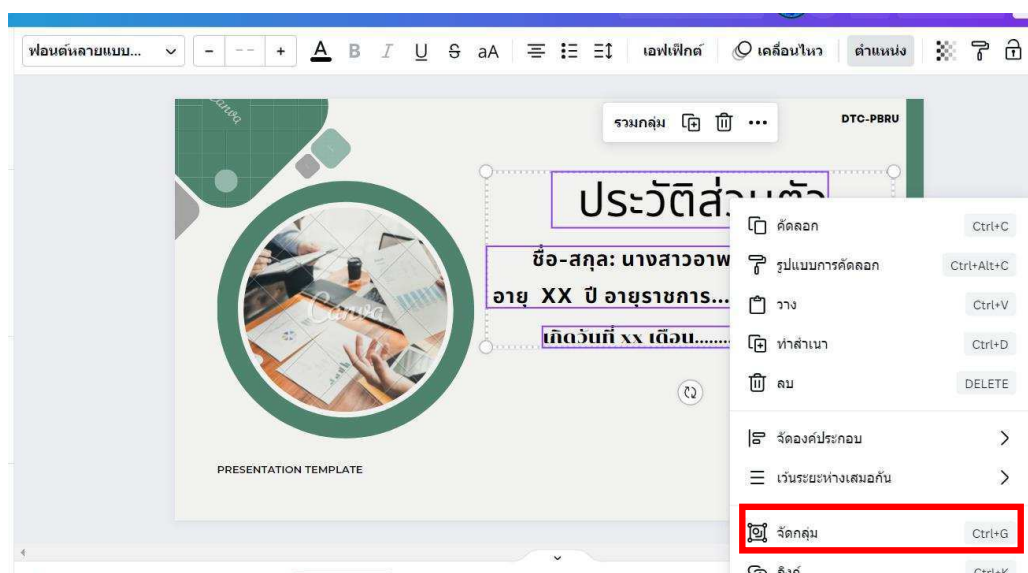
ฟอนต์หลายแบบ... - -- + A B I U S aA เอฟเฟ็กต์ เคลื่อนไหว ตำแหน่ง

รวมกลุ่ม ...

DTC-PBRU

ประวัติส่วนตัว

ชื่อ-สกุล: นางสาวอาพ

อายุ XX ปี อายุราชการ...

เกิดวันที่ xx เดือน........

Canva

PRESENTATION TEMPLATE

คัดลอก Ctrl+C
รูปแบบการคัดลอก Ctrl+Alt+C
วาง Ctrl+V
ทำสำเนา Ctrl+D
ลบ DELETE
จัดองค์ประกอบ
เว้นระยะห่างเสมอกัน
จัดกลุ่ม Ctrl+G
ลิงก์ Ctrl+K